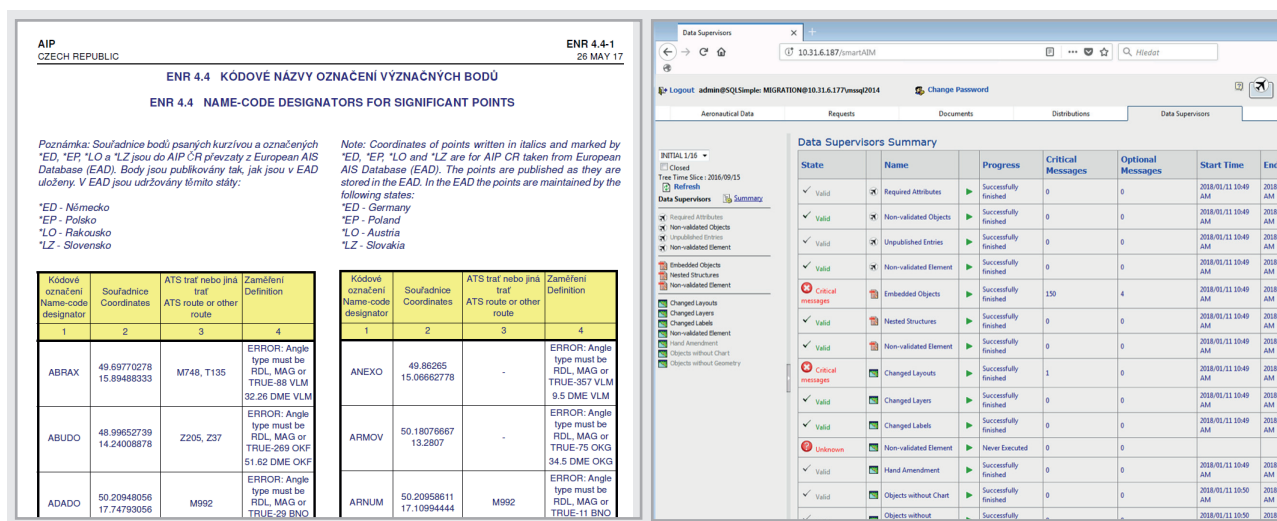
AIP
CZECH REPUBLIC

ENR 4.4-1
26 MAY 17

ENR 4.4 KÓDOVÉ NÁZVY OZNAČENÍ VÝZNAČNÝCH BODŮ

ENR 4.4 NAME-CODE DESIGNATORS FOR SIGNIFICANT POINTS

Poznámka: Souřadnice bodů psaných kurzívou a označených *ED, *EP, *LO a *LZ jsou do AIP ČR převzaty z European AIS Database (EAD). Body jsou publikovány tak, jak jsou v EAD uloženy. V EAD jsou udržovány těmito státy:

*ED - Německo
*EP - Polsko
*LO - Rakousko
*LZ - Slovensko

Note: Coordinates of points written in italics and marked by *ED, *EP, *LO and *LZ are for AIP CR taken from European AIS Database (EAD). The points are published as they are stored in the EAD. In the EAD the points are maintained by the following states:

*ED - Germany
*EP - Poland
*LO - Austria
*LZ - Slovakia

| Kódové označení Name-code designator | Souřadnice Coordinates | ATS trať nebo jiná trať ATS route or other route | Zaměření Definition |
|---|---|---|---|
| 1 | 2 | 3 | 4 |
| ABRAX | 49.69770278 15.89488333 | M748, T135 | ERROR: Angle type must be RDL, MAG or TRUE-88 VLM 32.26 DME VLM |
| ABUDO | 48.99652739 14.24008878 | Z205, Z37 | ERROR: Angle type must be RDL, MAG or TRUE-269 OKF 51.62 DME OKF |
| ADADO | 50.20948056 17.74793056 | M992 | ERROR: Angle type must be RDL, MAG or TRUE-29 BNO |

| Kódové označení Name-code designator | Souřadnice Coordinates | ATS trať nebo jiná trať ATS route or other route | Zaměření Definition |
|---|---|---|---|
| 1 | 2 | 3 | 4 |
| ANEXO | 49.86265 15.06662778 | - | ERROR: Angle type must be RDL, MAG or TRUE-357 VLM 9.5 DME VLM |
| ARMOV | 50.18076667 13.2807 | - | ERROR: Angle type must be RDL, MAG or TRUE-75 OKG 34.5 DME OKG |
| ARNUM | 50.20958611 17.10994444 | M992 | ERROR: Angle type must be RDL, MAG or TRUE-11 BNO |

Data Supervisors
10.31.6.187/smartAIM
Hledat
Logout admin@SQLSimple: MIGRATION@10.31.6.177\mssql2014
Change Password
Aeronautical Data | Requests | Documents | Distributions | Data Supervisors

INITIAL 1/16
Closed
Tree Time Slice : 2016/09/15
Refresh
Data Supervisors Summary
Required Attributes
Non-validated Objects
Unpublished Entries
Non-validated Element
Embedded Objects
Nested Structures
Non-validated Element
Changed Layouts
Changed Layers
Changed Labels
Non-validated Element
Hand Amendment
Objects without Chart
Objects without Geometry

Data Supervisors Summary

| State | Name | Progress | Critical Messages | Optional Messages | Start Time | End |
|---|---|---|---|---|---|---|
| Valid | Required Attributes | Successfully finished | 0 | 0 | 2018/01/11 10:49 AM | |
| Valid | Non-validated Objects | Successfully finished | 0 | 0 | 2018/01/11 10:49 AM | |
| Valid | Unpublished Entries | Successfully finished | 0 | 0 | 2018/01/11 10:49 AM | |
| Valid | Non-validated Element | Successfully finished | 0 | 0 | 2018/01/11 10:49 AM | |
| Critical messages | Embedded Objects | Successfully finished | 150 | 4 | 2018/01/11 10:49 AM | |
| Valid | Nested Structures | Successfully finished | 0 | 0 | 2018/01/11 10:49 AM | |
| Valid | Non-validated Element | Successfully finished | 0 | 0 | 2018/01/11 10:49 AM | |
| Critical messages | Changed Layouts | Successfully finished | 1 | 0 | 2018/01/11 10:49 AM | |
| Valid | Changed Layers | Successfully finished | 0 | 0 | 2018/01/11 10:49 AM | |
| Valid | Changed Labels | Successfully finished | 0 | 0 | 2018/01/11 10:49 AM | |
| Unknown | Non-validated Element | Never Executed | 0 | 0 | | |
| Valid | Hand Amendment | Successfully finished | 0 | 0 | 2018/01/11 10:49 AM | |
| Valid | Objects without Chart | Successfully finished | 0 | 0 | 2018/01/11 10:50 AM | |
| | Objects without | Successfully | | | 2018/01/11 10:50 | |